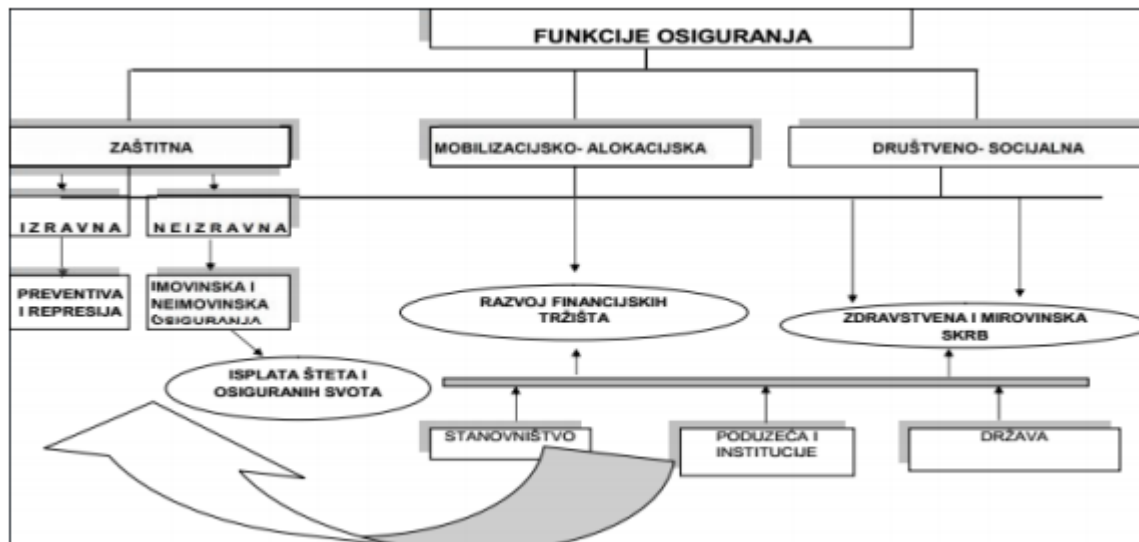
FUNKCIJE OSIGURANJA

ZAŠTITNA

MOBILIZACIJSKO- ALOKACIJSKA

DRUŠTVENO- SOCIJALNA

IZRAVNA

NEIZRAVNA

PREVENTIVA I REPRESIJA

IMOVINSKA I NEIMOVINSKA OSIGURANJA

ISPLATA ŠTETA I OSIGURANIH SVOTA

RAZVOJ FINANCIJSKIH TRŽIŠTA

ZDRAVSTVENA I MIROVINSKA SKRB

STANOVNIŠTVO

PODUZEĆA I INSTITUCIJE

DRŽAVA